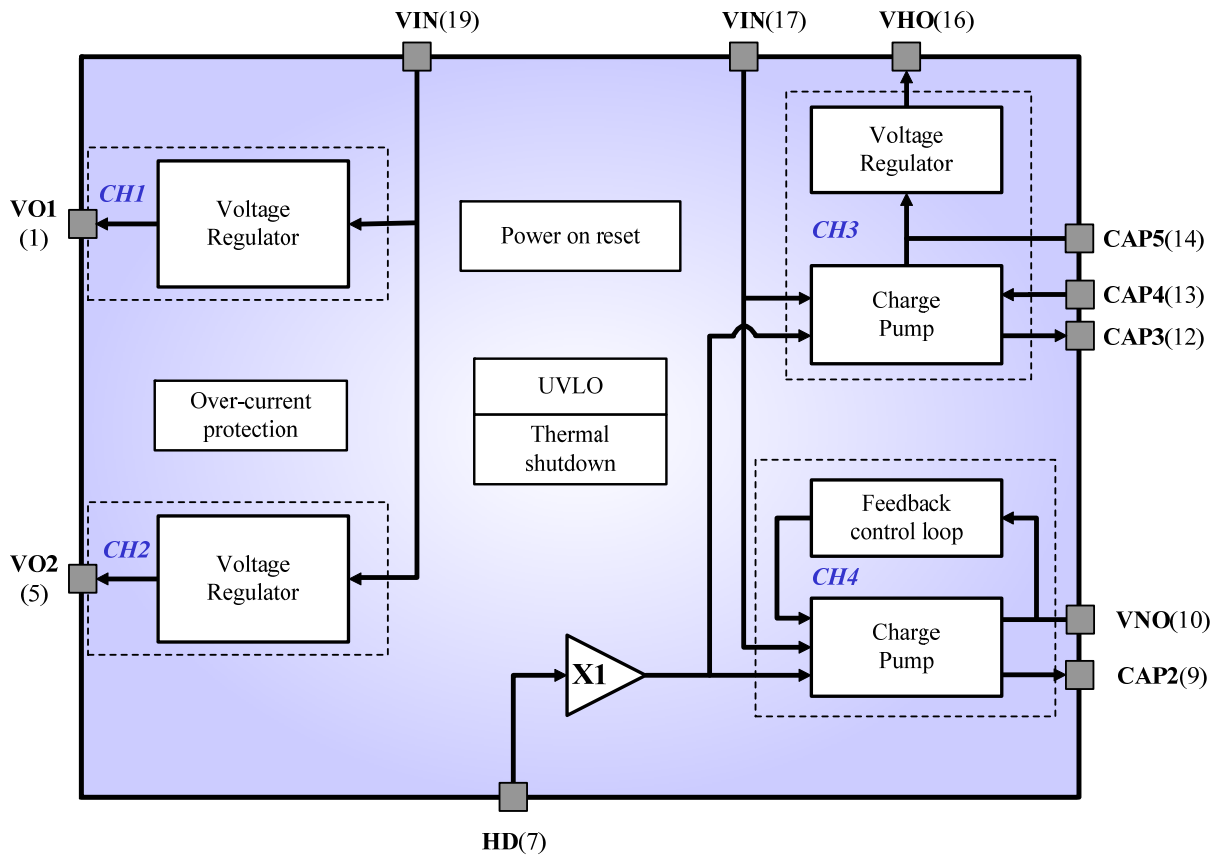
VIN(19)

VIN(17)

VHO(16)

VO1 (1)

CH1

Voltage Regulator

Power on reset

Voltage Regulator

CH3

CAP5(14)

Charge Pump

CAP4(13)

CAP3(12)

Over-current protection

UVLO

Thermal shutdown

Feedback control loop

CH4

VO2 (5)

CH2

Voltage Regulator

Charge Pump

VNO(10)

X1

CAP2(9)

HD(7)